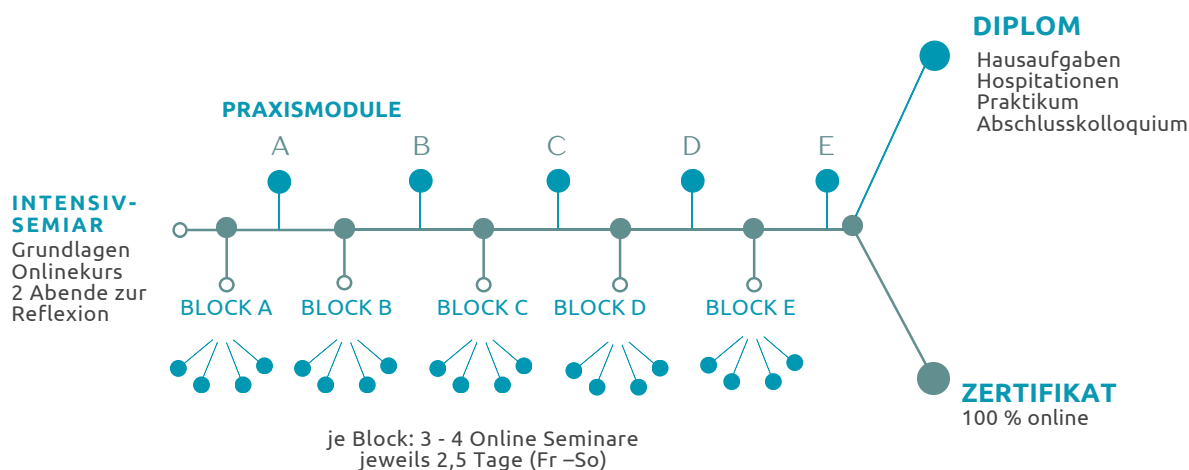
PRAXISMODULE

A B C D E

INTENSIV-SEMIAR
Grundlagen
Onlinekurs
2 Abende zur Reflexion

BLOCK A BLOCK B BLOCK C BLOCK D BLOCK E

je Block: 3 - 4 Online Seminare
jeweils 2,5 Tage (Fr –So)

DIPLOM
Hausaufgaben
Hospitationen
Praktikum
Abschlusskolloquium

ZERTIFIKAT
100 % online